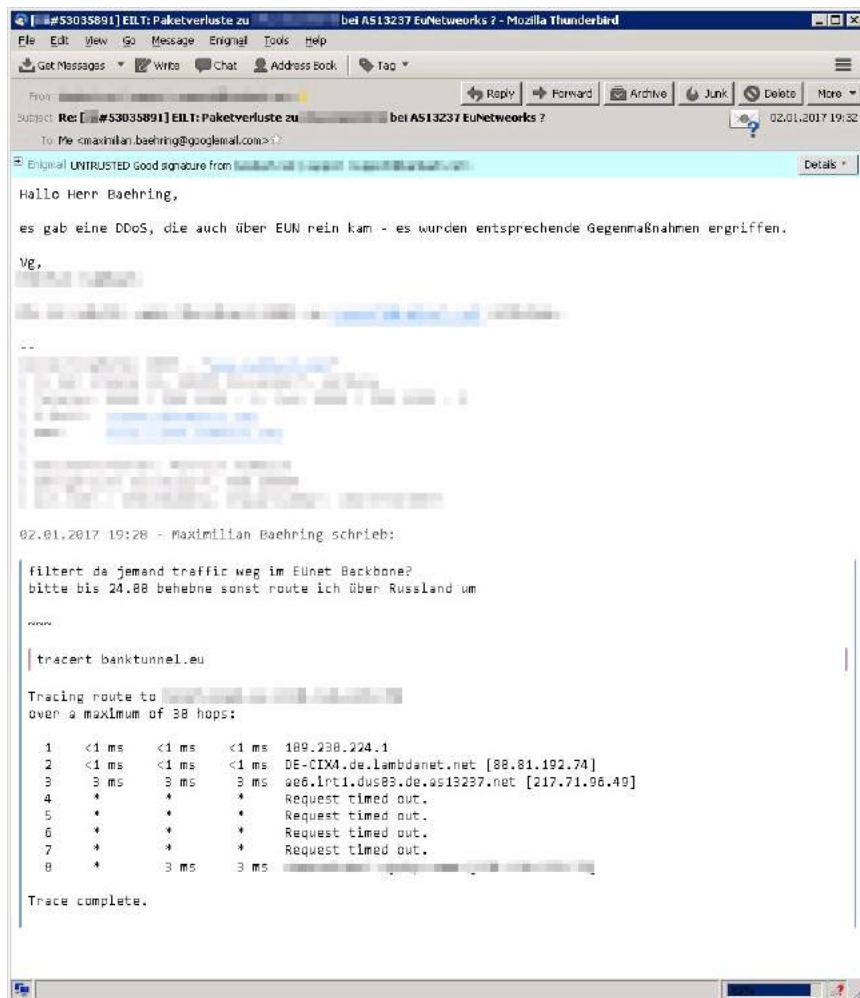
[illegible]#53035891] EILT: Paketverluste zu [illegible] bei AS13237 EuNetworks ? - Mozilla Thunderbird

File Edit View Go Message Enigmail Tools Help

Get Messages Write Chat Address Book Tag

From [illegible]

Reply Forward Archive Junk Delete More

Subject Re: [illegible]#53035891] EILT: Paketverluste zu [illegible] bei AS13237 EuNetworks ?

02.01.2017 19:32

To Me <maximilian.baehring@googlemail.com>

Enigmail UNTRUSTED Good signature from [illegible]

Details

Hallo Herr Baehring,

es gab eine DDoS, die auch über EUN rein kam - es wurden entsprechende Gegenmaßnahmen ergriffen.

Vg,
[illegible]

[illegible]

--
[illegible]

02.01.2017 19:28 - Maximilian Baehring schrieb:

filtert da jemand traffic weg im EUnet Backbone?
bitte bis 24.00 behebne sonst route ich über Russland um

~~~

tracert banktunnel.eu

Tracing route to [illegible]
over a maximum of 30 hops:

| | | | | |
|---|---|---|---|---|
| 1 | <1 ms | <1 ms | <1 ms | 109.238.224.1 |
| 2 | <1 ms | <1 ms | <1 ms | DE-CIX4.de.lambdanet.net [88.81.192.74] |
| 3 | 3 ms | 3 ms | 3 ms | ae6.lrt1.dus03.de.as13237.net [217.71.96.49] |
| 4 | * | * | * | Request timed out. |
| 5 | * | * | * | Request timed out. |
| 6 | * | * | * | Request timed out. |
| 7 | * | * | * | Request timed out. |
| 8 | * | 3 ms | 3 ms | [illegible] |

Trace complete.